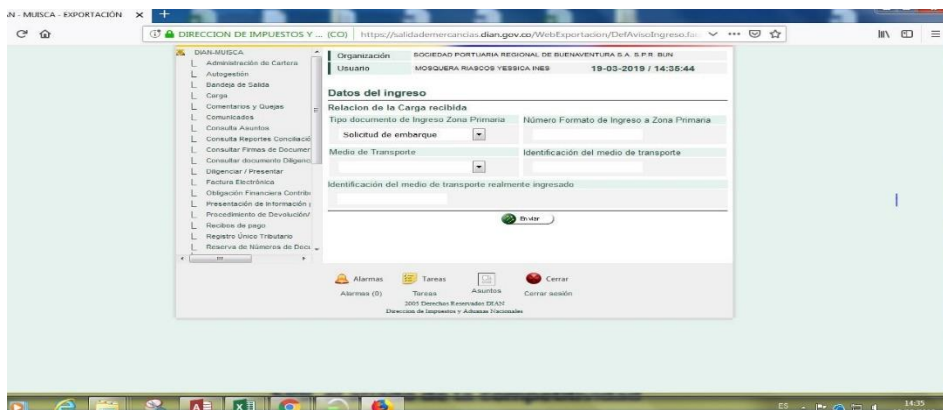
.N - MUISCA - EXPORTACIÓN ×

DIRECCION DE IMPUESTOS Y ... (CO) https://salidademercancias.dian.gov.co/WebExportacion/DefAvisoIngreso.fa

DIAN-MUISCA
Administración de Cartera
Autogestión
Bandeja de Salida
Carga
Comentarios y Quejas
Comunicados
Consulta Asuntos
Consulta Reportes Conciliació
Consultar Firmas de Documer
Consultar documento Diligenc
Diligenciar / Presentar
Factura Electrónica
Obligación Financiera Contrib
Presentación de Información
Procedimiento de Devolución/
Recibos de pago
Registro Único Tributario
Reserva de Números de Docu

| Organización | SOCIEDAD PORTUARIA REGIONAL DE BUENAVENTURA S.A. S.P.R. BUN |
|---|---|
| Usuario | MOSQUERA RIASCOS YESSICA INES 19-03-2019 / 14:35:44 |

Datos del ingreso

Relacion de la Carga recibida

Tipo documento de Ingreso Zona Primaria
Solicitud de embarque

Número Formato de Ingreso a Zona Primaria

Medio de Transporte

Identificación del medio de transporte

Identificación del medio de transporte realmente ingresado

Enviar

Alarmas Tareas Asuntos Cerrar
Alarmas (0) Tareas Cerrar sesión
2005 Derechos Reservados DIAN
Dirección de Impuestos y Aduanas Nacionales

ES 14:35